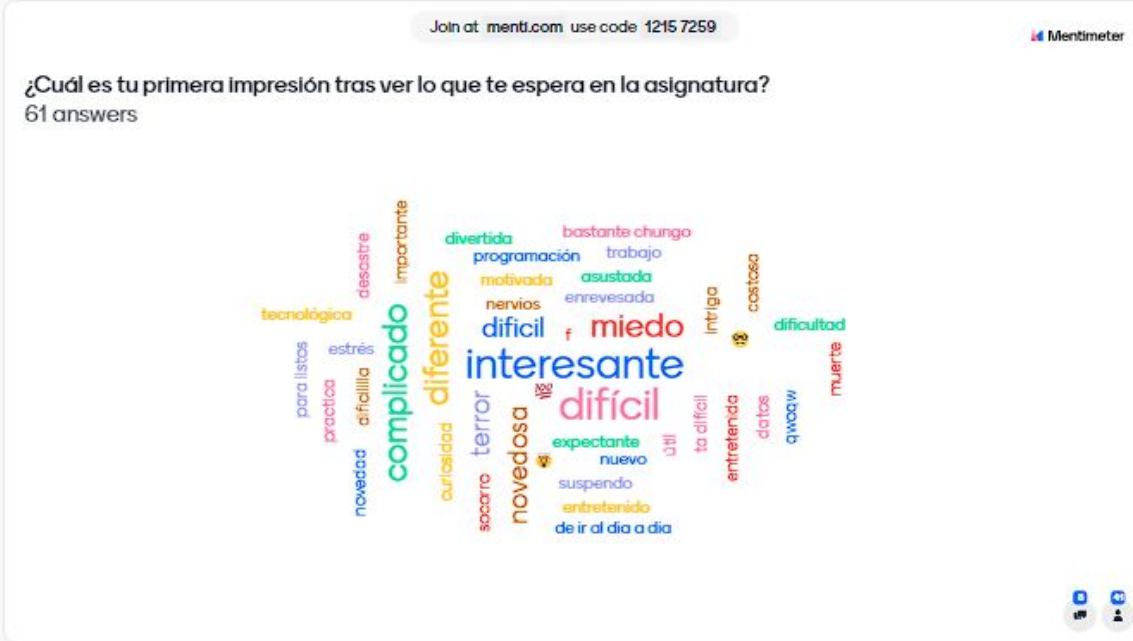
Join at menti.com use code 1215 7259

Mentimeter

¿Cuál es tu primera impresión tras ver lo que te espera en la asignatura?
61 answers

desastre
importante
divertida
bastante chungo
programación
trabajo
motivada
asustada
costosa
nervios
enrevesada
tecnológica
intriga
complicado
diferente
dificil
f
miedo
dificultad
estrés
interesante
para listos
muerte
dificillla
practica
terror
difícil
datos
qwoqw
ta dificil
curiosidad
entretenida
novedosa
expectante
útil
novedad
nuevo
suspendo
socorro
entretenido
de ir al dia a dia

0
0